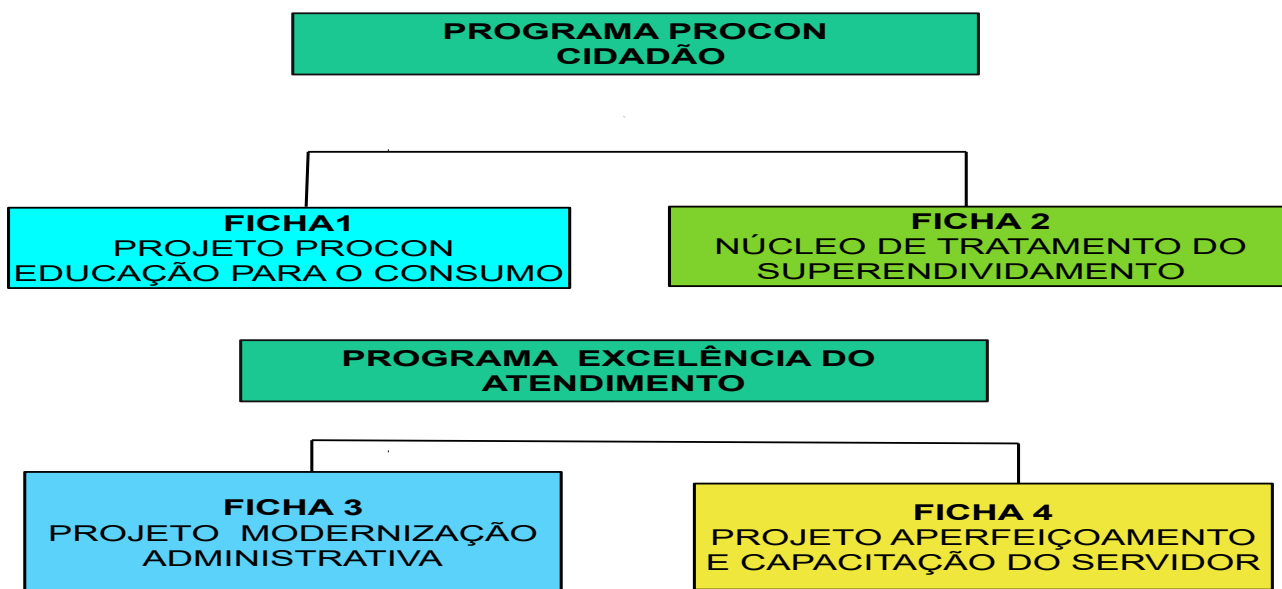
PROGRAMA PROCON CIDADÃO

FICHA1
PROJETO PROCON
EDUCAÇÃO PARA O CONSUMO

FICHA 2
NÚCLEO DE TRATAMENTO DO SUPERENDIVIDAMENTO

PROGRAMA EXCELÊNCIA DO ATENDIMENTO

FICHA 3
PROJETO MODERNIZAÇÃO ADMINISTRATIVA

FICHA 4
PROJETO APERFEIÇOAMENTO E CAPACITAÇÃO DO SERVIDOR